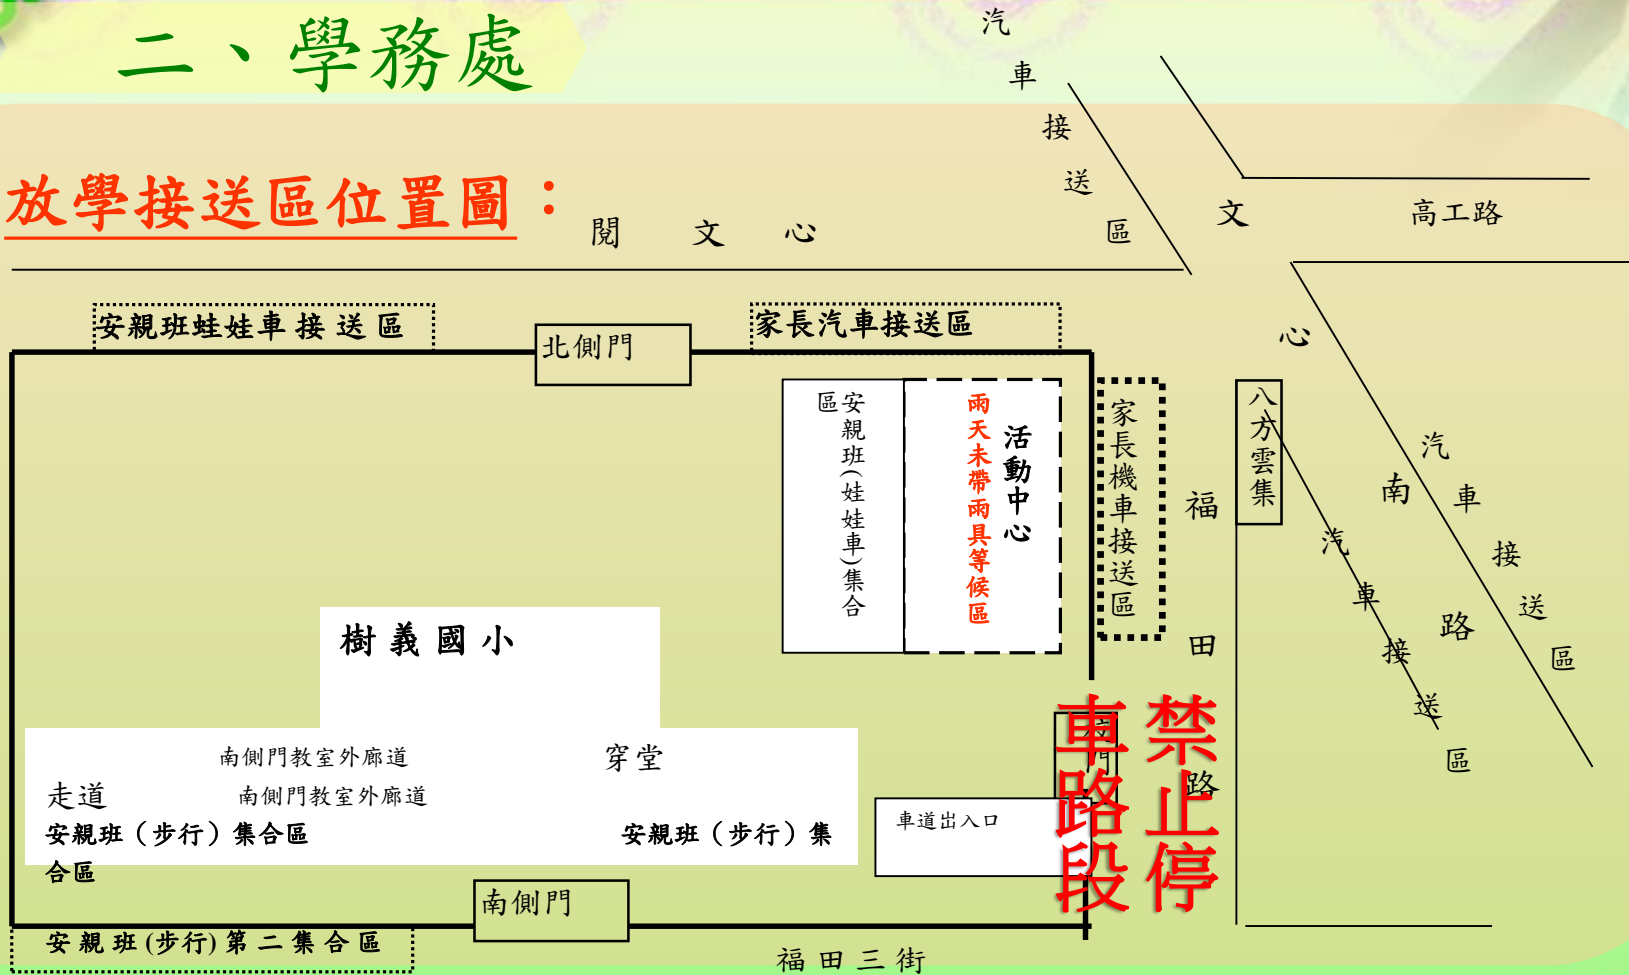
二、學務處

放學接送區位置圖：

汽車接送區

閱文心

文

高工路

心

安親班娃娃車接送區

北側門

家長汽車接送區

安親班(娃娃車)集合區

雨天未帶雨具等候區

活動中心

家長機車接送區

福田路

八方雲集

汽車接送區

南

汽車接送區

路

樹義國小

南側門教室外廊道

穿堂

走道

南側門教室外廊道

安親班（步行）集合區

安親班（步行）集合區

車道出入口

禁止停車路段

南側門

安親班(步行)第二集合區

福田三街